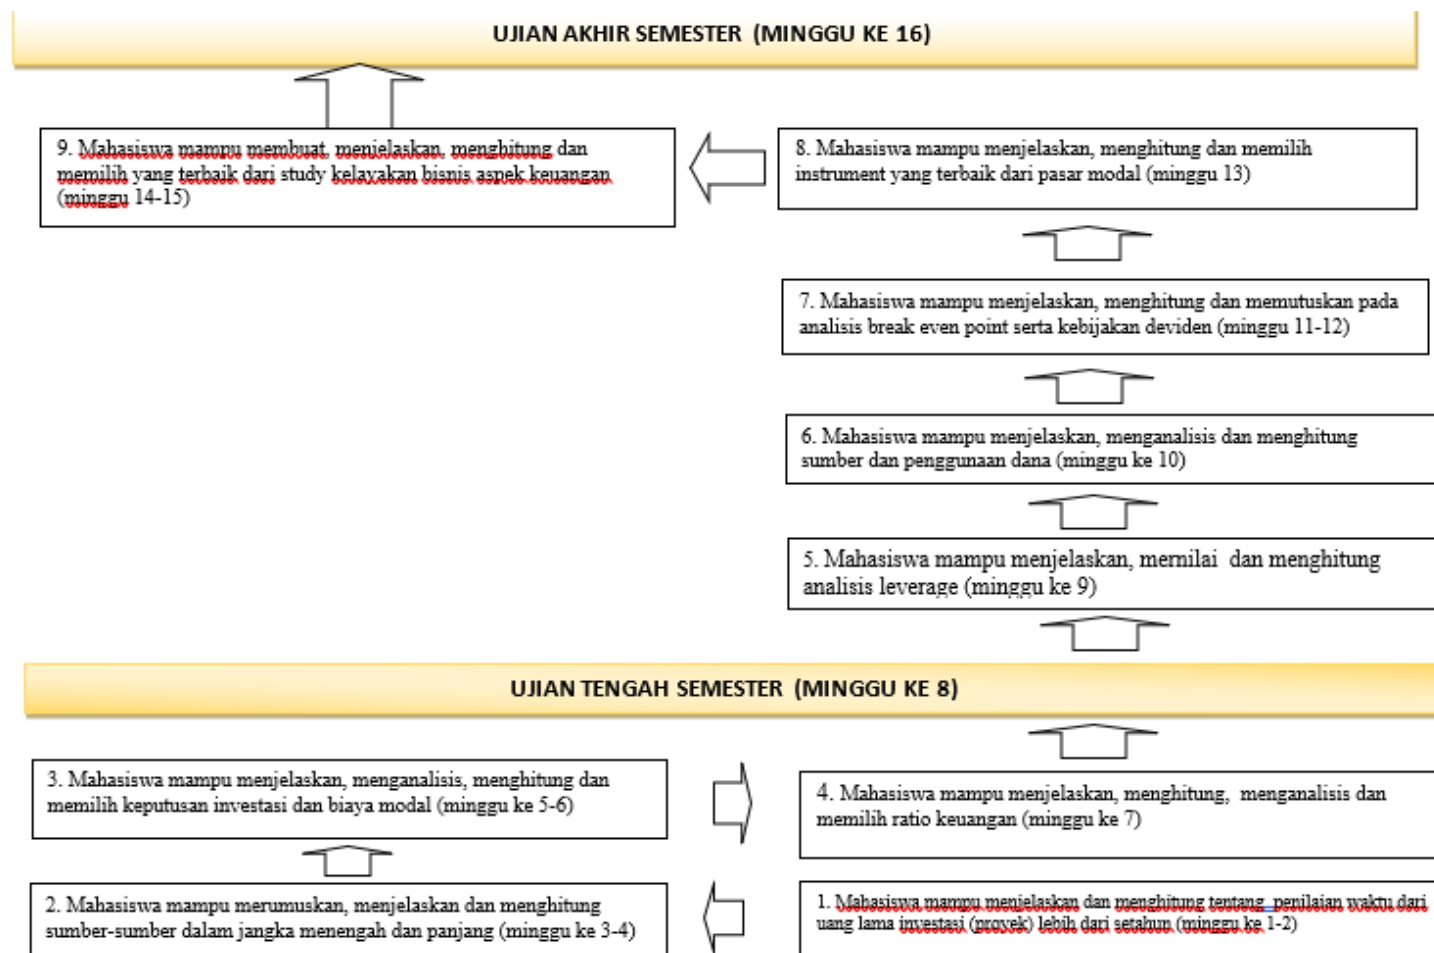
UJIAN AKHIR SEMESTER (MINGGU KE 16)

9. Mahasiswa mampu membuat, menjelaskan, menghitung dan memilih yang terbaik dari study kelayakan bisnis aspek keuangan (minggu 14-15)

8. Mahasiswa mampu menjelaskan, menghitung dan memilih instrument yang terbaik dari pasar modal (minggu 13)

7. Mahasiswa mampu menjelaskan, menghitung dan memutuskan pada analisis break even point serta kebijakan deviden (minggu 11-12)

6. Mahasiswa mampu menjelaskan, menganalisis dan menghitung sumber dan penggunaan dana (minggu ke 10)

5. Mahasiswa mampu menjelaskan, memilai dan menghitung analisis leverage (minggu ke 9)

UJIAN TENGAH SEMESTER (MINGGU KE 8)

3. Mahasiswa mampu menjelaskan, menganalisis, menghitung dan memilih keputusan investasi dan biaya modal (minggu ke 5-6)

4. Mahasiswa mampu menjelaskan, menghitung, menganalisis dan memilih ratio keuangan (minggu ke 7)

2. Mahasiswa mampu merumuskan, menjelaskan dan menghitung sumber-sumber dalam jangka menengah dan panjang (minggu ke 3-4)

1. Mahasiswa mampu menjelaskan dan menghitung tentang penilaian waktu dari uang lama investasi (proyek) lebih dari setahun (minggu ke 1-2)